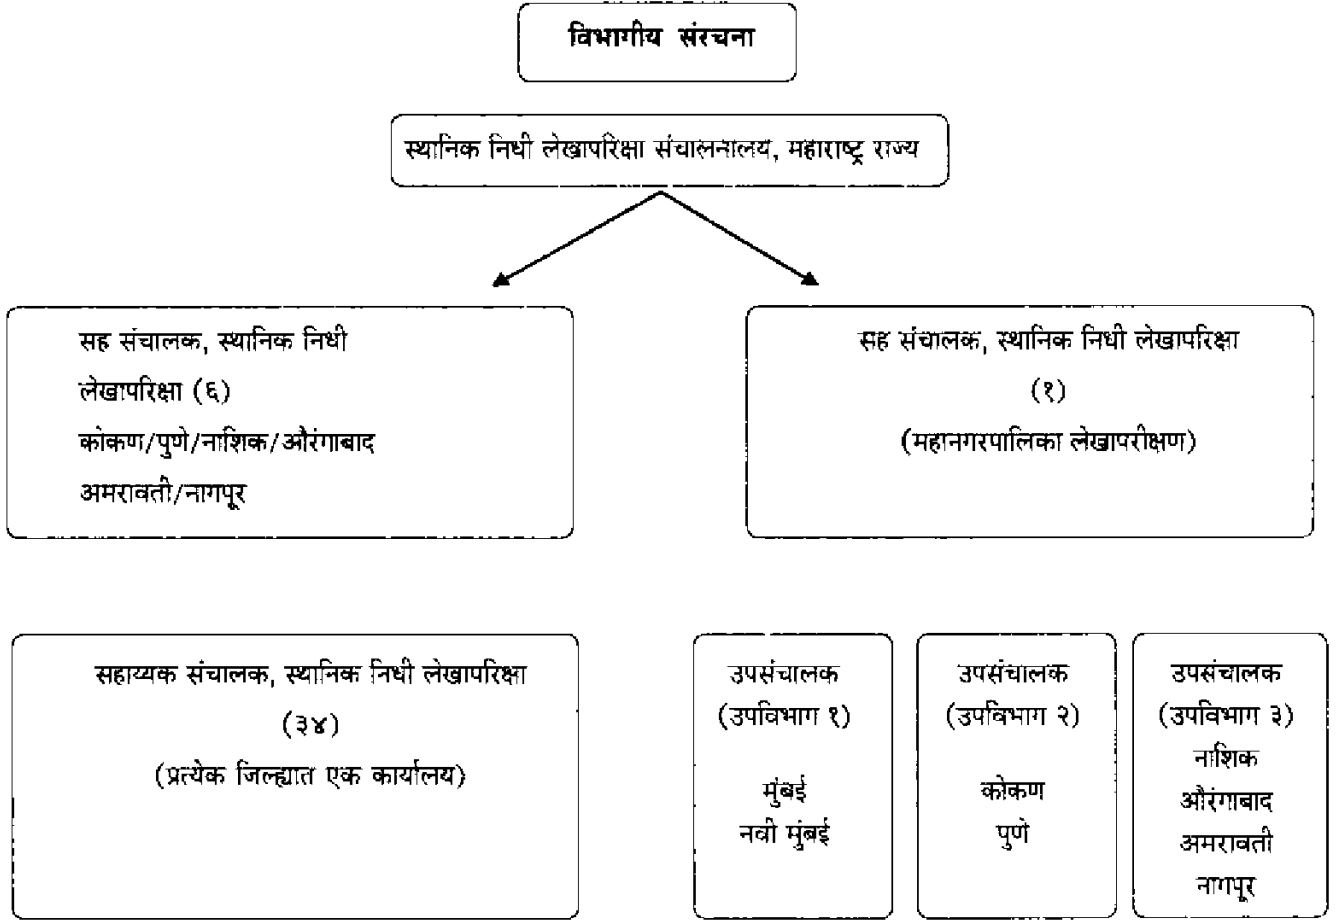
विभागीय संरचना

स्थानिक निधी लेखापरिक्षा संचालनालय, महाराष्ट्र राज्य

सह संचालक, स्थानिक निधी लेखापरिक्षा (६)
कोकण/पुणे/नाशिक/औरंगाबाद
अमरावती/नागपूर

सह संचालक, स्थानिक निधी लेखापरिक्षा
(१)
(महानगरपालिका लेखापरीक्षण)

सहाय्यक संचालक, स्थानिक निधी लेखापरिक्षा
(३४)
(प्रत्येक जिल्ह्यात एक कार्यालय)

उपसंचालक
(उपविभाग १)
मुंबई
नवी मुंबई

उपसंचालक
(उपविभाग २)
कोकण
पुणे

उपसंचालक
(उपविभाग ३)
नाशिक
औरंगाबाद
अमरावती
नागपूर